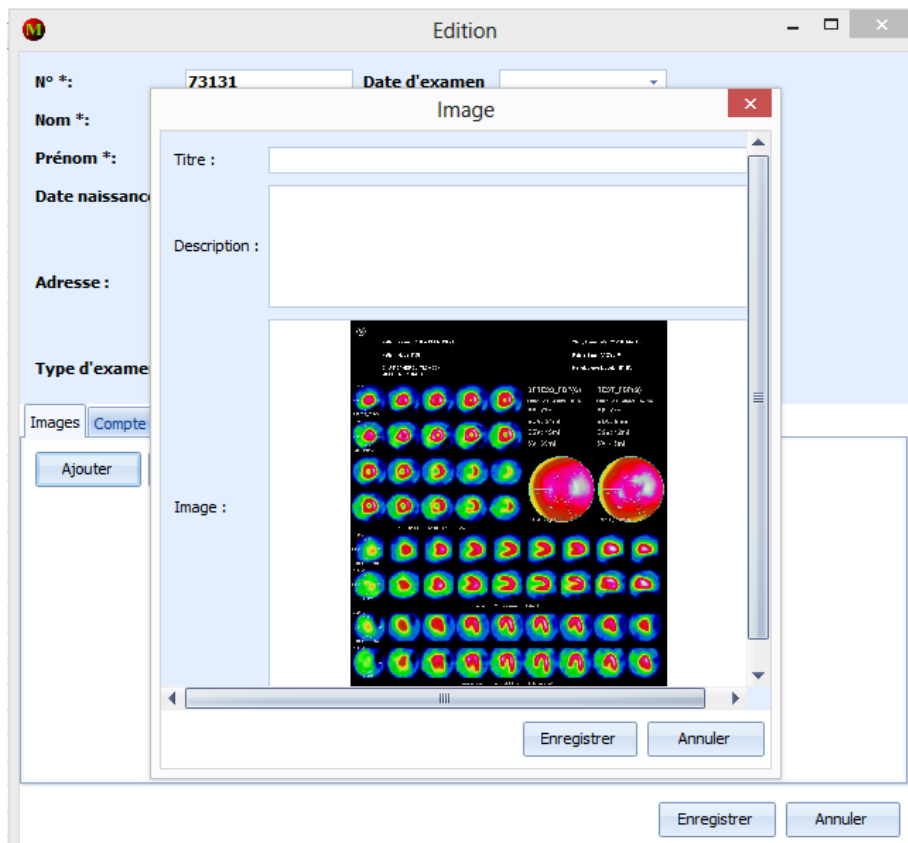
M

Edition

N° *: 73131

Date d'examen

Nom *:

Prénom *:

Date naissanc

Adresse :

Type d'exame

Images

Compte

Ajouter

Image

Titre :

Description :

Image :

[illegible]

Enregistrer

Annuler

Enregistrer

Annuler